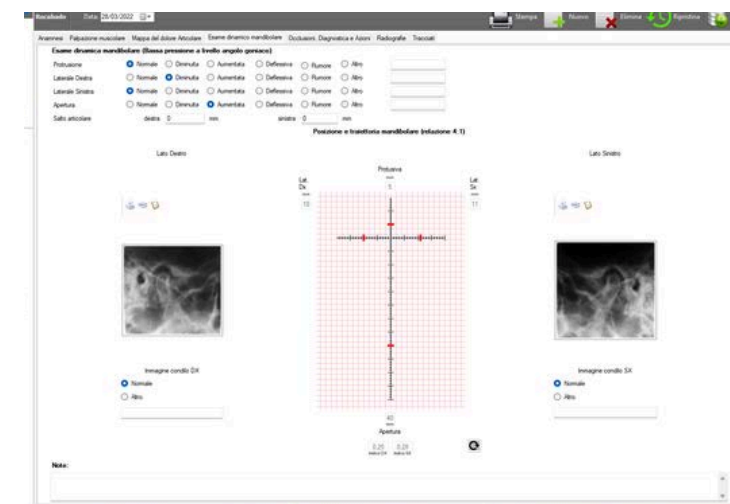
Rocabado Data 28/03/2022

Stampa Nuovo Elimina Ripristina

Anamnesi Palpazione muscolare Mappa del dolore Articolare Esame dinamico mandibolare Occlusioni Diagnostica e Azioni Radiografie Tracciati

Esame dinamica mandibolare (Bassa pressione a livello angolo goniaco)

| | | | | | | |
|---|---|---|---|---|---|---|
| Protrusione | Normale | Diminuita | Aumentata | Deflessiva | Rumore | Altro |
| Laterale Destra | Normale | Diminuita | Aumentata | Deflessiva | Rumore | Altro |
| Laterale Sinistra | Normale | Diminuita | Aumentata | Deflessiva | Rumore | Altro |
| Apertura | Normale | Diminuita | Aumentata | Deflessiva | Rumore | Altro |

Salto articolare destra 0 mm sinistra 0 mm

Posizione e traiettoria mandibolare (relazione 4:1)

Lato Destro

Protrusiva
5

Lat. Dx
10

Lat. Sx
11

Lato Sinistro

Immagine condilo DX
Normale
Altro

40
Apertura

0.25 0.28

Immagine condilo SX
Normale
Altro

Note: